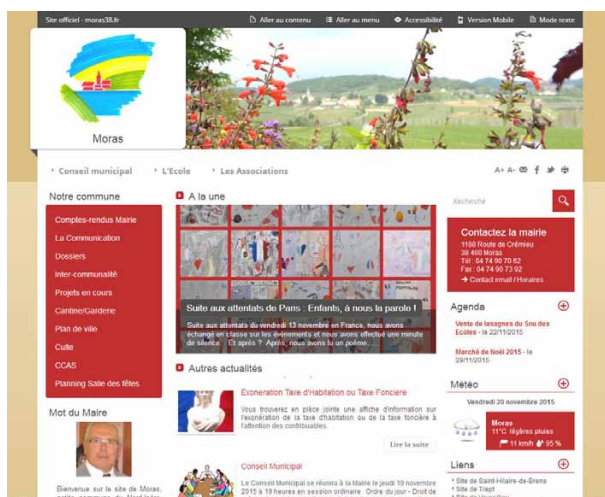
Site officiel - moras38.fr
Aller au contenu
Aller au menu
Accessibilité
Version Mobile
Mode texte

Moras

Conseil municipal
L'Ecole
Les Associations

A+ A-

Notre commune
Comptes-rendus Mairie
La Communication
Dossiers
Inter-communalité
Projets en cours
Cantine/Garderie
Plan de ville
Culte
CCAS
Planning Salle des fêtes

Mot du Maire

Bienvenue sur le site de Moras, petite commune du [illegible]

A la une

Suite aux attentats de Paris : Enfants, à nous la parole !

Suite aux attentats du vendredi 13 novembre en France, nous avons échangé en classe sur les événements et nous avons effectué une minute de silence. Et après ? Après, nous avons lu un poème...

Autres actualités

Exoneration Taxe d'Habitation ou Taxe Fonciere

Vous trouverez en pièce jointe une affiche d'information sur l'exonération de la taxe d'habitation ou de la taxe foncière à l'attention des contribuables.

Lire la suite

Conseil Municipal

Le Conseil Municipal se réunira à la Mairie le jeudi 19 novembre 2015 à 19 heures en session ordinaire. Ordre du jour : Droit de

Recherche

Contactez la mairie
1180 Route de Crémieu
38 460 Moras
Tél : 04 74 90 70 62
Fax : 04 74 90 73 92
Contact email / Horaires

Agenda
Vente de lasagnes du Sou des Ecoles - le 22/11/2015
Marché de Noël 2015 - le 29/11/2015

Météo
Vendredi 20 novembre 2015
Moras
11°C légères pluies
11 km/h 95 %

Liens
Site de Saint-Hilaire-de-Brens
Site de Trept
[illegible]